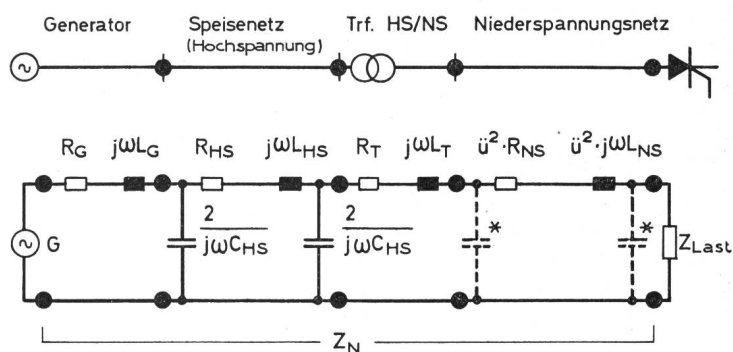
Generator Speisenetz (Hochspannung) Trf. HS/NS Niederspannungsnetz

$R_G$ $j\omega L_G$ $R_{HS}$ $j\omega L_{HS}$ $R_T$ $j\omega L_T$ $ü^2 \cdot R_{NS}$ $ü^2 \cdot j\omega L_{NS}$

G

$\frac{2}{j\omega C_{HS}}$

$\frac{2}{j\omega C_{HS}}$

*

*

$Z_{Last}$

$Z_N$